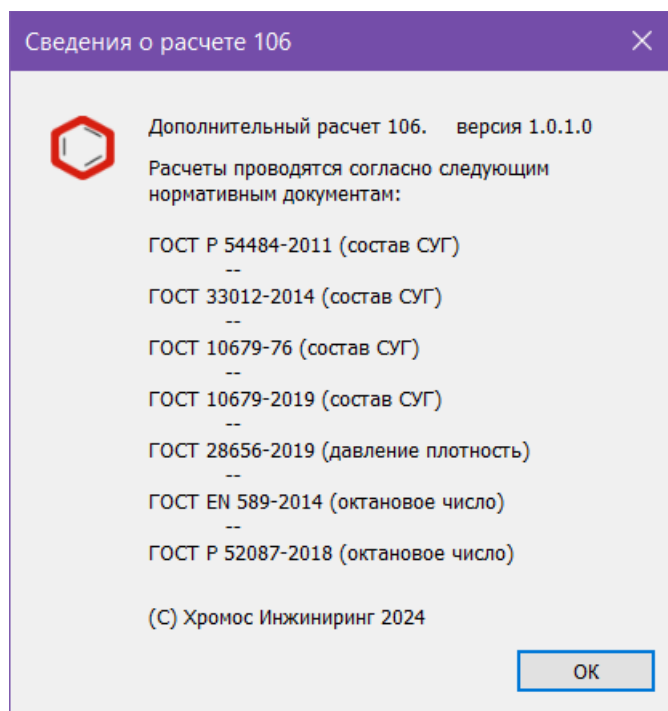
Сведения о расчете 106

Дополнительный расчет 106. версия 1.0.1.0

Расчеты проводятся согласно следующим нормативным документам:

ГОСТ Р 54484-2011 (состав СУГ)
--
ГОСТ 33012-2014 (состав СУГ)
--
ГОСТ 10679-76 (состав СУГ)
--
ГОСТ 10679-2019 (состав СУГ)
--
ГОСТ 28656-2019 (давление плотность)
--
ГОСТ EN 589-2014 (октановое число)
--
ГОСТ Р 52087-2018 (октановое число)

(С) Хромос Инжиниринг 2024

OK